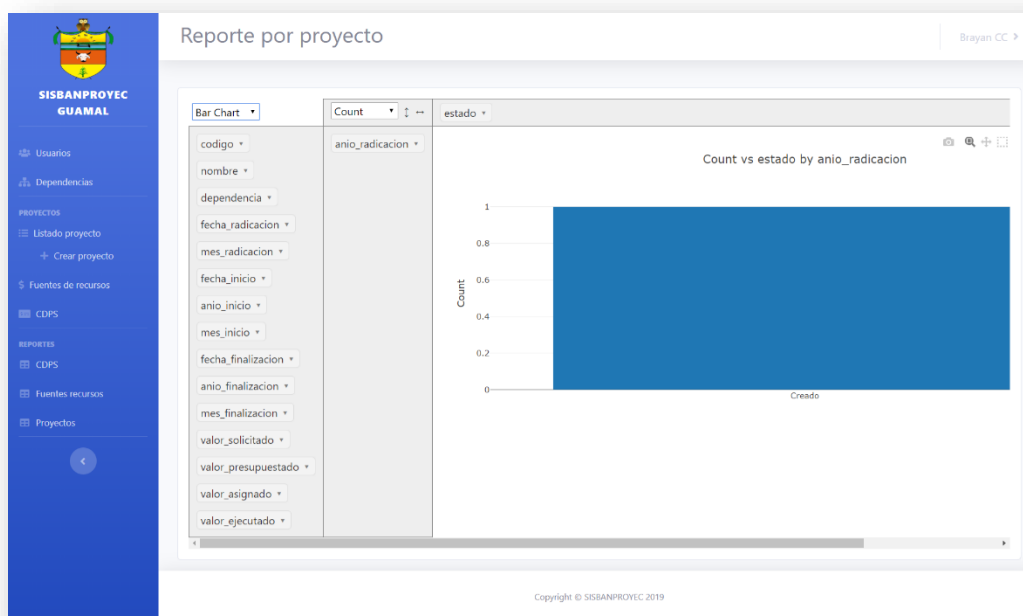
SISBANPROYEC GUAMAL

Usuarios
Dependencias
PROYECTOS
Listado proyecto
Crear proyecto
Fuentes de recursos
CDPS
REPORTES
CDPS
Fuentes recursos
Proyectos

Reporte por proyecto

Brayan CC

Bar Chart
Count
estado
codigo
nombre
dependencia
fecha_radicacion
mes_radicacion
fecha_inicio
anio_inicio
mes_inicio
fecha_finalizacion
anio_finalizacion
mes_finalizacion
valor_solicitado
valor_presupuestado
valor_asignado
valor_ejecutado
anio_radicacion

Count vs estado by anio_radicacion

Count
1
0.8
0.6
0.4
0.2
0
Creado

Copyright © SISBANPROYEC 2019